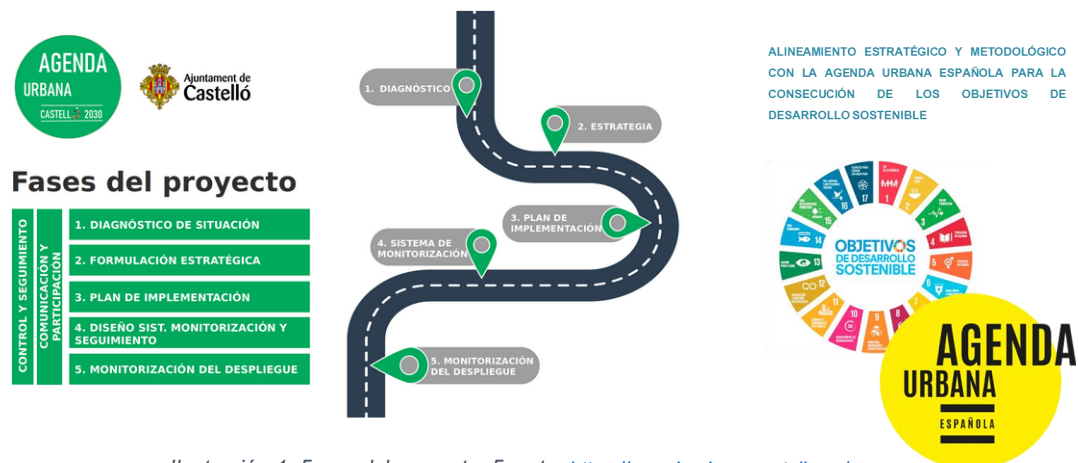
AGENDA URBANA CASTELLÓ 2030

Ajuntament de Castelló

Fases del proyecto

CONTROL Y SEGUIMIENTO

COMUNICACIÓN Y PARTICIPACIÓN

1. DIAGNÓSTICO DE SITUACIÓN

2. FORMULACIÓN ESTRATÉGICA

3. PLAN DE IMPLEMENTACIÓN

4. DISEÑO SIST. MONITORIZACIÓN Y SEGUIMIENTO

5. MONITORIZACIÓN DEL DESPLIEGUE

1. DIAGNÓSTICO

2. ESTRATEGIA

3. PLAN DE IMPLEMENTACIÓN

4. SISTEMA DE MONITORIZACIÓN

5. MONITORIZACIÓN DEL DESPLIEGUE

ALINEAMIENTO ESTRATÉGICO Y METODOLÓGICO CON LA AGENDA URBANA ESPAÑOLA PARA LA CONSECUCIÓN DE LOS OBJETIVOS DE DESARROLLO SOSTENIBLE

OBJETIVOS DE DESARROLLO SOSTENIBLE

AGENDA URBANA ESPAÑOLA

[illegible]